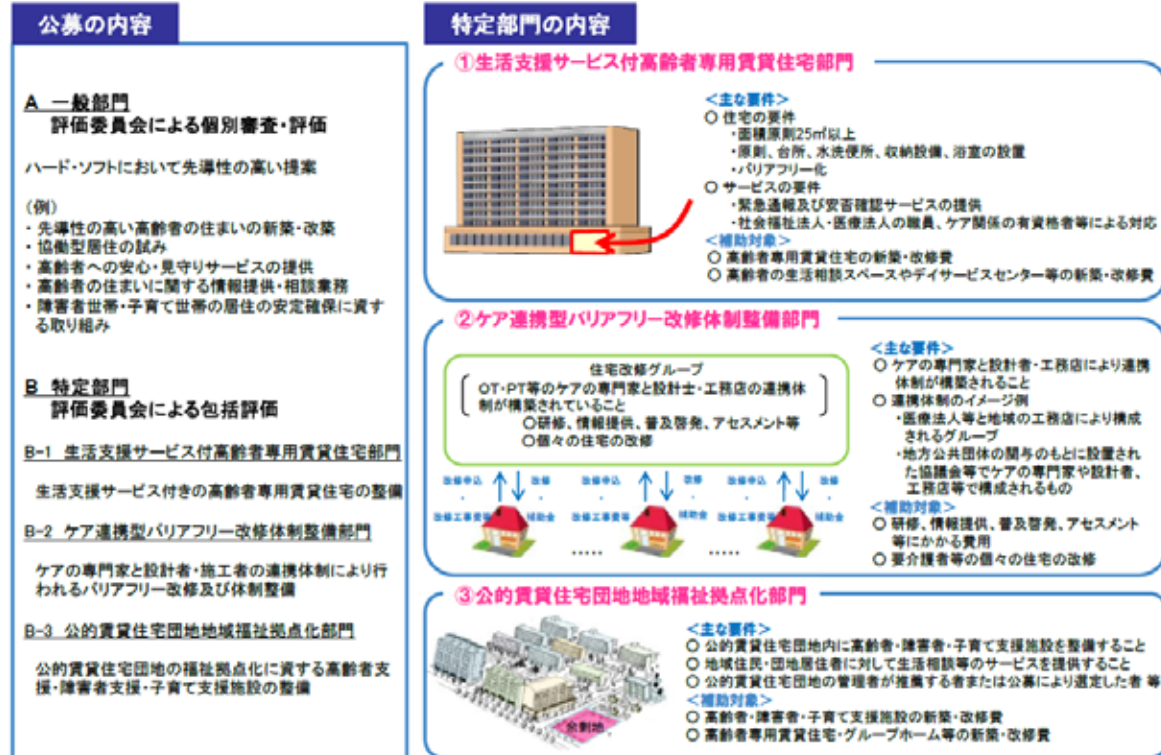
公募の内容

A 一般部門
評価委員会による個別審査・評価

ハード・ソフトにおいて先導性の高い提案

(例)
・先導性の高い高齢者の住まいの新築・改築
・協働型居住の試み
・高齢者への安心・見守りサービスの提供
・高齢者の住まいに関する情報提供・相談業務
・障害者世帯・子育て世帯の居住の安定確保に資する取り組み

B 特定部門
評価委員会による包括評価

B-1 生活支援サービス付高齢者専用賃貸住宅部門

生活支援サービス付きの高齢者専用賃貸住宅の整備

B-2 ケア連携型バリアフリー改修体制整備部門

ケアの専門家と設計者・施工者の連携体制により行われるバリアフリー改修及び体制整備

B-3 公的賃貸住宅団地地域福祉拠点化部門

公的賃貸住宅団地の福祉拠点化に資する高齢者支援・障害者支援・子育て支援施設の整備

特定部門の内容

①生活支援サービス付高齢者専用賃貸住宅部門

<主な要件>
○ 住宅の要件
・面積原則25㎡以上
・原則、台所、水洗便所、収納設備、浴室の設置
・バリアフリー化
○ サービスの要件
・緊急通報及び安否確認サービスの提供
・社会福祉法人・医療法人の職員、ケア関係の有資格者等による対応
<補助対象>
○ 高齢者専用賃貸住宅の新築・改修費
○ 高齢者の生活相談スペースやデイサービスセンター等の新築・改修費

②ケア連携型バリアフリー改修体制整備部門

住宅改修グループ
OT・PT等のケアの専門家と設計士・工務店の連携体制が構築されていること
○研修、情報提供、普及啓発、アセスメント等
○個々の住宅の改修

改修申込 改修 改修工事費等 補助金
改修申込 改修 改修工事費等 補助金
改修申込 改修 改修工事費等 補助金
……
……

<主な要件>
○ ケアの専門家と設計者・工務店により連携体制が構築されること
○ 連携体制のイメージ例
・医療法人等と地域の工務店により構成されるグループ
・地方公共団体の関与のもとに設置された協議会等でケアの専門家や設計者、工務店等で構成されるもの
<補助対象>
○ 研修、情報提供、普及啓発、アセスメント等にかかる費用
○ 要介護者等の個々の住宅の改修

③公的賃貸住宅団地地域福祉拠点化部門

余剰地

<主な要件>
○ 公的賃貸住宅団地内に高齢者・障害者・子育て支援施設を整備すること
○ 地域住民・団地居住者に対して生活相談等のサービスを提供すること
○ 公的賃貸住宅団地の管理者が推薦する者または公募により選定した者 等
<補助対象>
○ 高齢者・障害者・子育て支援施設の新築・改修費
○ 高齢者専用賃貸住宅・グループホーム等の新築・改修費